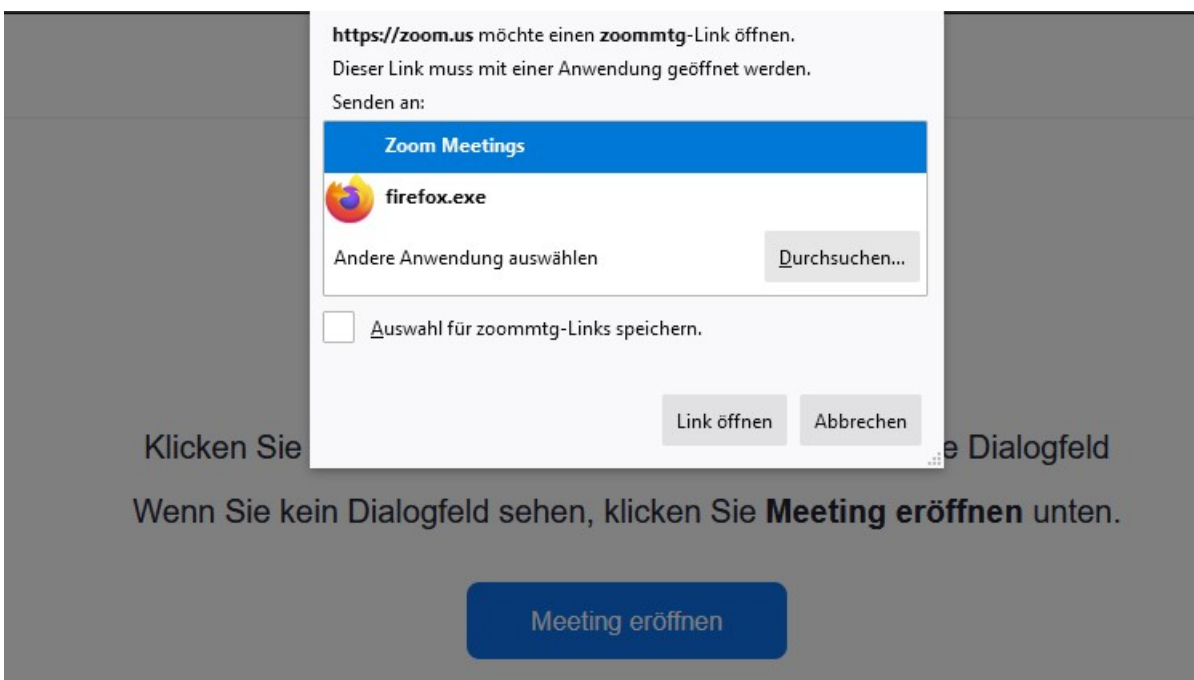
**https://zoom.us** möchte einen **zoommtg**-Link öffnen.
Dieser Link muss mit einer Anwendung geöffnet werden.
Senden an:

**Zoom Meetings**

**firefox.exe**

Andere Anwendung auswählen

Durchsuchen...

Auswahl für zoommtg-Links speichern.

Link öffnen

Abbrechen

Klicken Sie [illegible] e Dialogfeld

Wenn Sie kein Dialogfeld sehen, klicken Sie **Meeting eröffnen** unten.

Meeting eröffnen